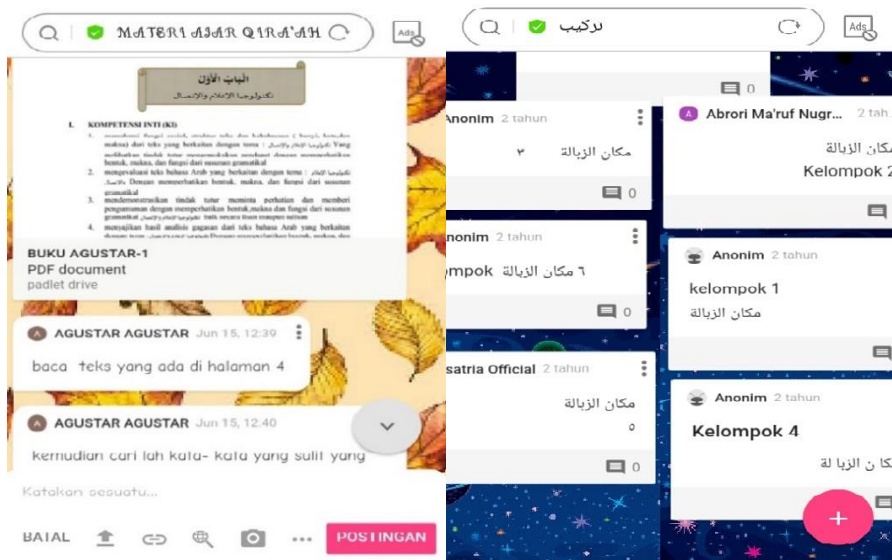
MATERI AJAR QIRA'AH

الباب الأول
تكنولوجيا الإعلام والاتصال

I. KOMPETENSI INTI (KI)
1. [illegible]
2. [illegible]
3. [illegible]
4. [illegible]

BUKU AGUSTAR-1
PDF document
padlet drive

AGUSTAR AGUSTAR Jun 15, 12:39
baca teks yang ada di halaman 4

AGUSTAR AGUSTAR Jun 15, 12:40
kemudian cari lah kata- kata yang sulit yang

Katakan sesuatu...

BATAL
POSTINGAN

تركيب

0

Anonim 2 tahun
مكان الزبالة ٣
0

Abrori Ma'ruf Nugr... 2 tah...
مكان الزبالة
Kelompok 2

Anonim 2 tahun
mpok ٦ مكان الزبالة
0

Anonim 2 tahun
kelompok 1
مكان الزبالة

satria Official 2 tahun
مكان الزبالة
٥
0

Anonim 2 tahun
Kelompok 4
مكا ن الزبا لة